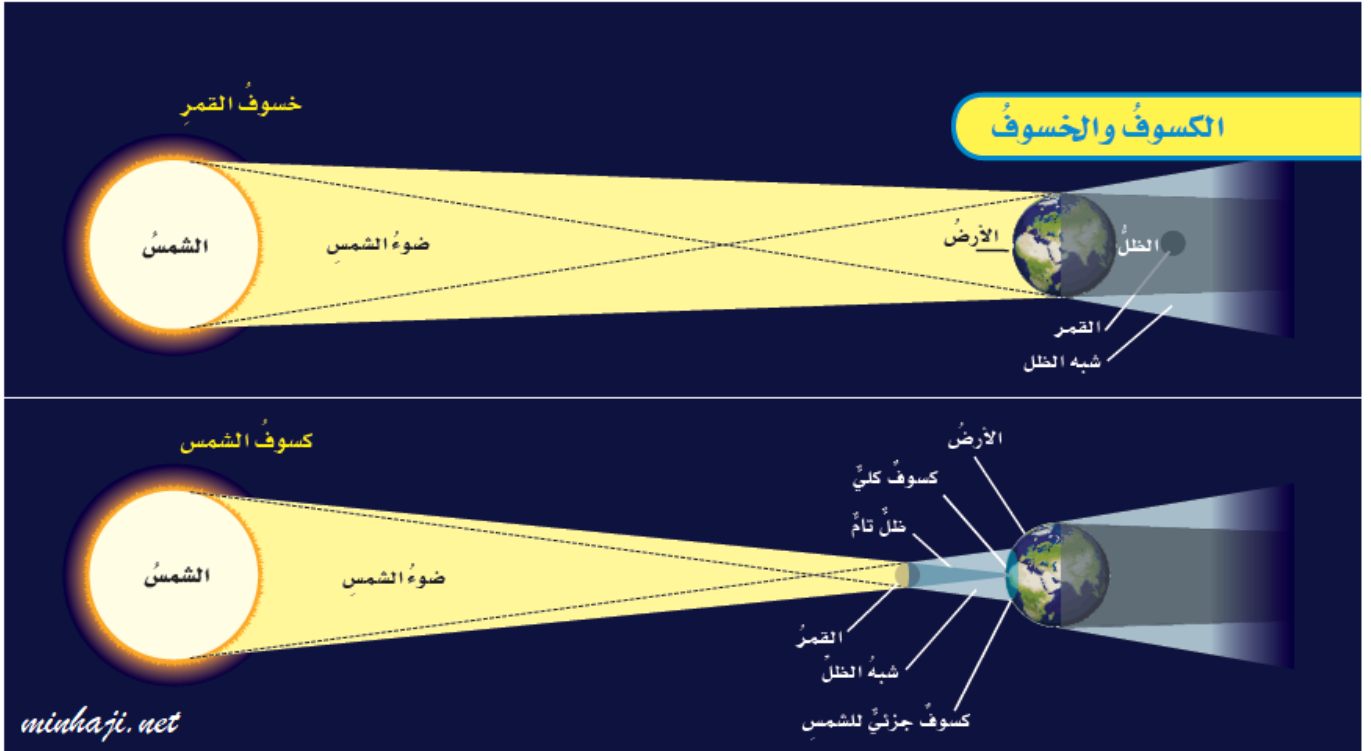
الكسوفُ والخسوفُ

خسوفُ القمرِ

الشمسُ

ضوءُ الشمسِ

الأرضُ

الظلُّ

القمر

شبه الظل

كسوفُ الشمس

الشمسُ

ضوءُ الشمسِ

الأرضُ

كسوفٌ كليٌّ

ظلٌّ تامٌّ

القمرُ

شبهُ الظلِّ

كسوفٌ جزئيٌّ للشمسِ

minhaji.net